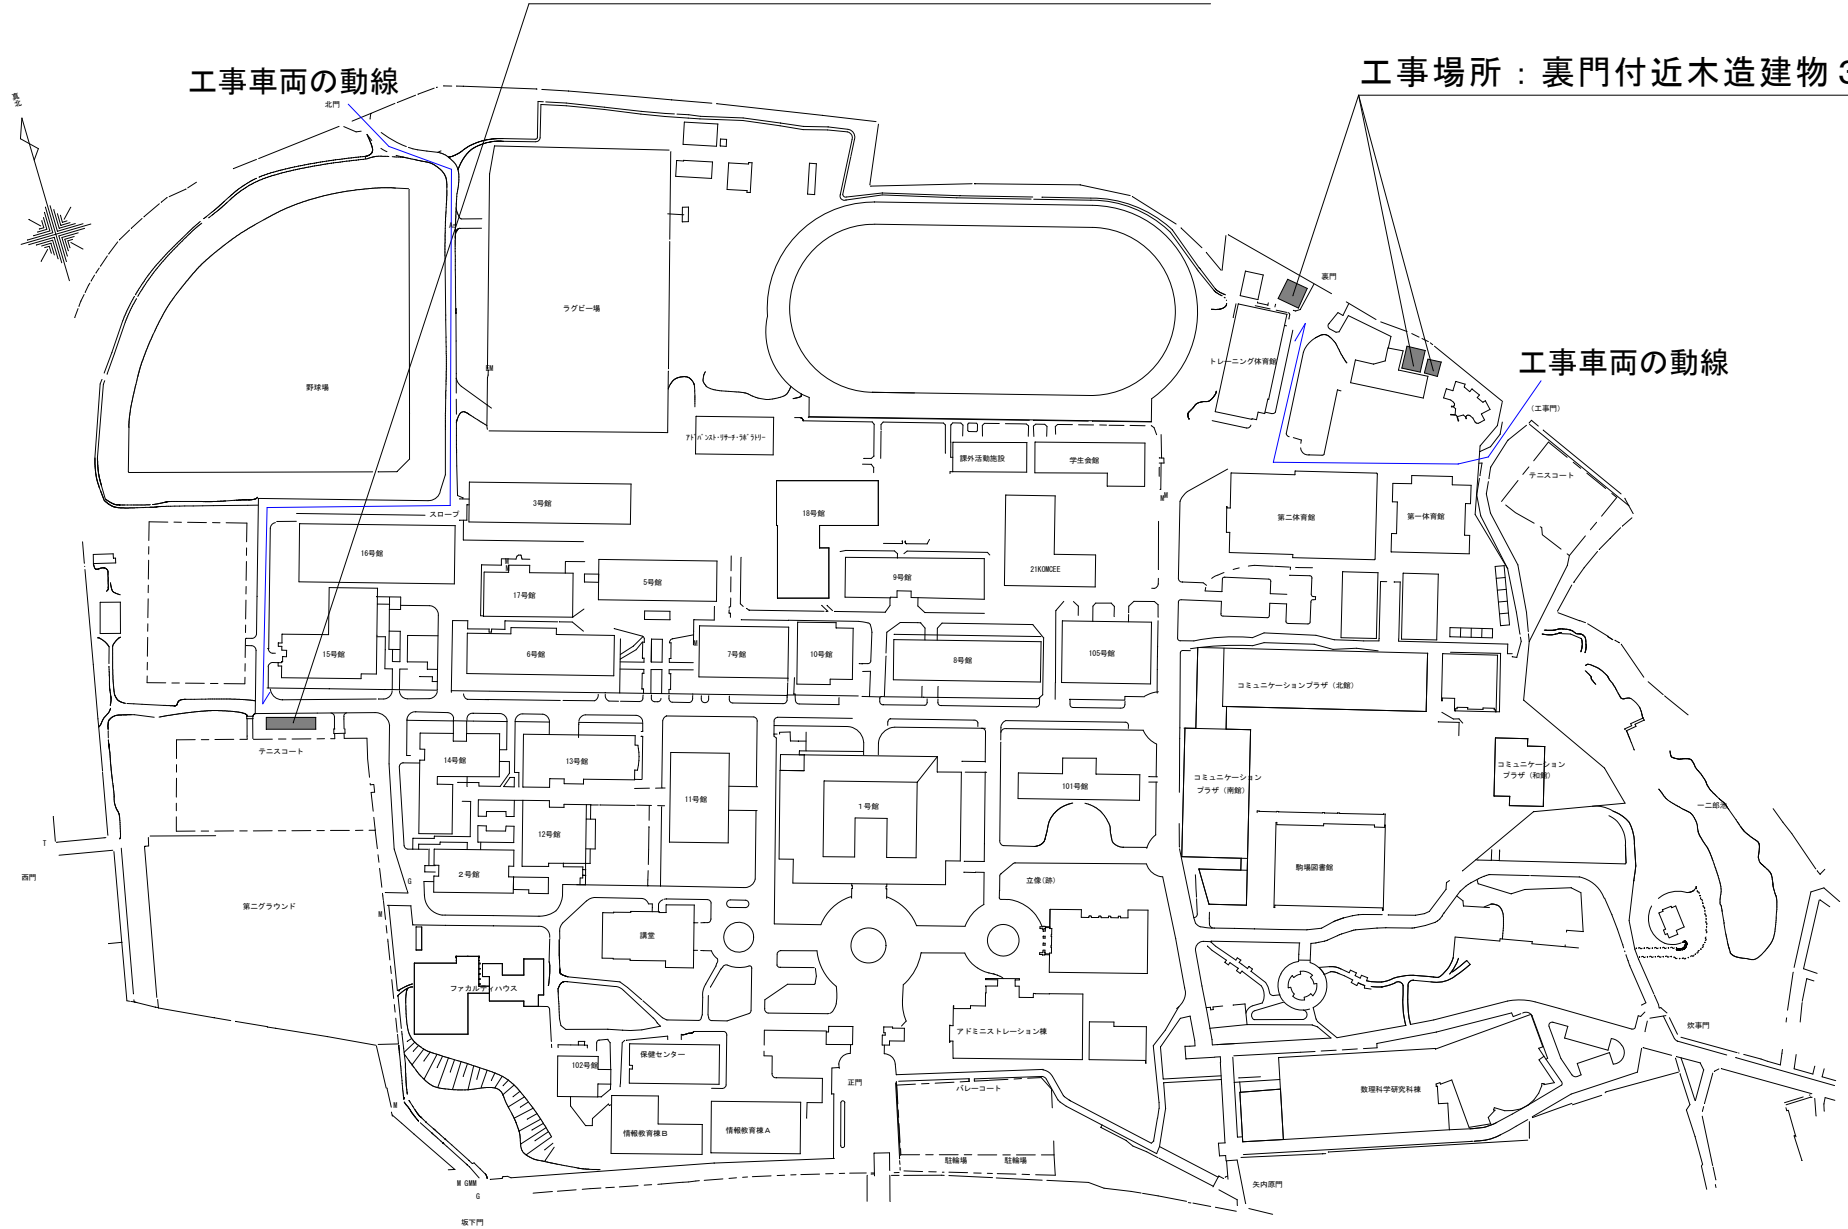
工事車両の動線

工事場所：裏門付近木造建物3

工事車両の動線

真北

北門

ラグビー場

野球場

EM

アドバンスト・リサーチ・ラボラトリー

裏門

トレーニング体育館

(工事門)

課外活動施設

学生会館

テニスコート

3号館

スロープ

18号館

16号館

21KOMCEE

第二体育館

第一体育館

5号館

9号館

17号館

15号館

6号館

7号館

10号館

8号館

105号館

コミュニケーションプラザ（北館）

テニスコート

14号館

13号館

11号館

1号館

101号館

コミュニケーションプラザ（南館）

コミュニケーションプラザ（和館）

一二郎池

12号館

T

西門

2号館

G

駒場図書館

立像(跡)

第二グラウンド

M

講堂

ファカルティハウス

アドミニストレーション棟

炊事門

102号館

保健センター

正門

バレーコート

数理科学研究科棟

M

情報教育棟B

情報教育棟A

駐輪場

駐輪場

M GMM

G

矢内原門

坂下門